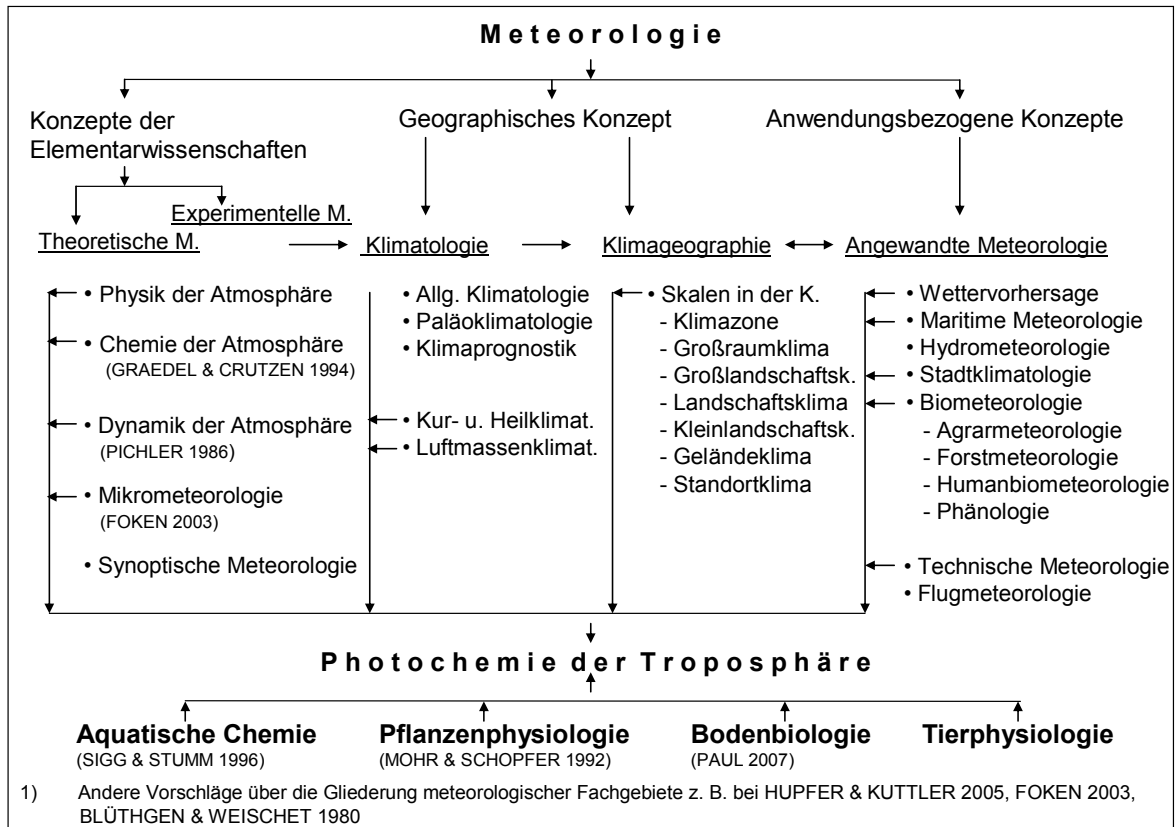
Meteorologie

Konzepte der Elementarwissenschaften

Geographisches Konzept

Anwendungsbezogene Konzepte

Experimentelle M.

Theoretische M.

Klimatologie

Klimageographie

Angewandte Meteorologie

• Physik der Atmosphäre
• Chemie der Atmosphäre (GRAEDEL & CRUTZEN 1994)
• Dynamik der Atmosphäre (PICHLER 1986)
• Mikrometeorologie (FOKEN 2003)
• Synoptische Meteorologie

• Allg. Klimatologie
• Paläoklimatologie
• Klimaprognostik
• Kur- u. Heilklimat.
• Luftmassenklimat.

• Skalen in der K.
- Klimazone
- Großraumklima
- Großlandschaftsk.
- Landschaftsklima
- Kleinlandschaftsk.
- Geländeklima
- Standortklima

• Wettervorhersage
• Maritime Meteorologie
• Hydrometeorologie
• Stadtklimatologie
• Biometeorologie
- Agrarmeteorologie
- Forstmeteorologie
- Humanbiometeorologie
- Phänologie
• Technische Meteorologie
• Flugmeteorologie

Photochemie der Troposphäre

Aquatische Chemie (SIGG & STUMM 1996)

Pflanzenphysiologie (MOHR & SCHOPFER 1992)

Bodenbiologie (PAUL 2007)

Tierphysiologie

1) Andere Vorschläge über die Gliederung meteorologischer Fachgebiete z. B. bei HUPFER & KUTTLER 2005, FOKEN 2003, BLÜTHGEN & WEISCHET 1980